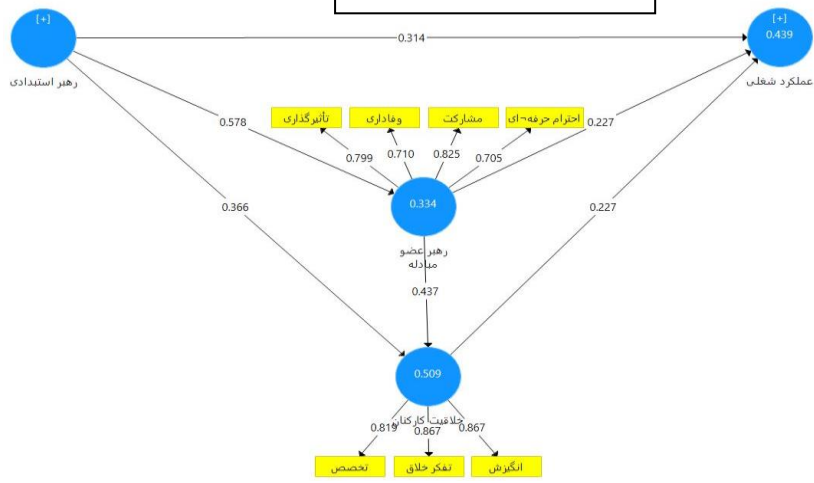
[+]

رهبر استبدادی

0.314

[+]
0.439

عملکرد شغلی

0.578

تأثیرگذاری

وفاداری

مشارکت

احترام حرفه¬ای

0.227

0.799

0.710

0.825

0.705

0.366

0.334

0.227

رهبر عضو مبادله

0.437

0.509

خلاقیت کارکنان

0.819

0.867

0.867

تخصص

تفکر خلاق

انگیزش